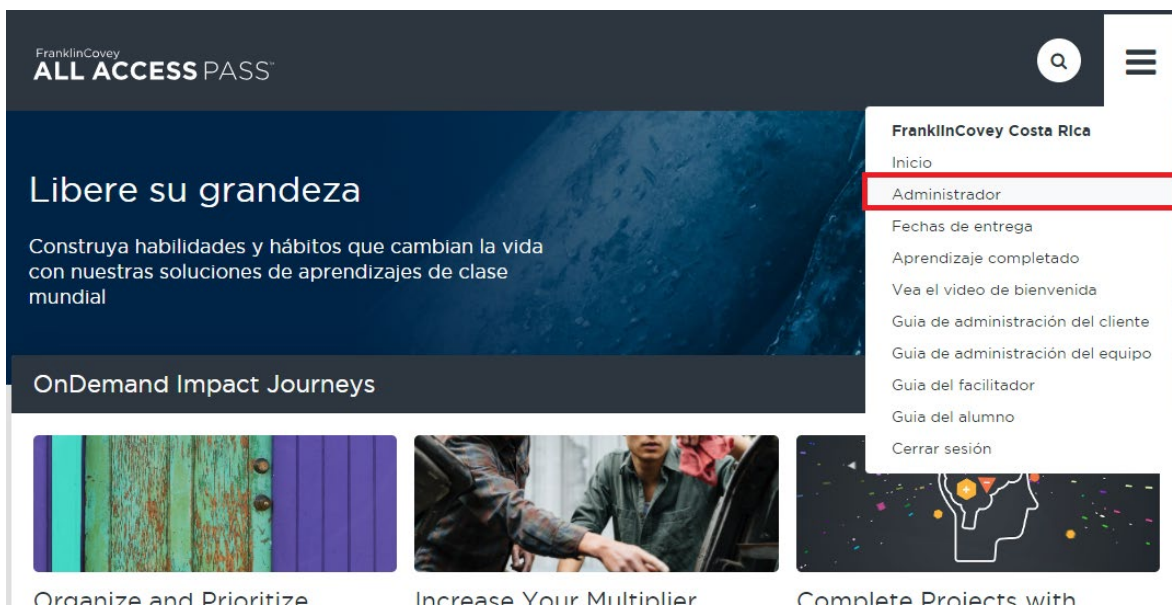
FranklinCovey
ALL ACCESS PASS™

FranklinCovey Costa Rica
Inicio
Administrador
Fechas de entrega
Aprendizaje completado
Vea el video de bienvenida
Guia de administración del cliente
Guia de administración del equipo
Guia del facilitador
Guia del alumno
Cerrar sesión

Libere su grandeza

Construya habilidades y hábitos que cambian la vida con nuestras soluciones de aprendizajes de clase mundial

OnDemand Impact Journeys

Organize and Prioritize

Increase Your Multiplier

Complete Projects with